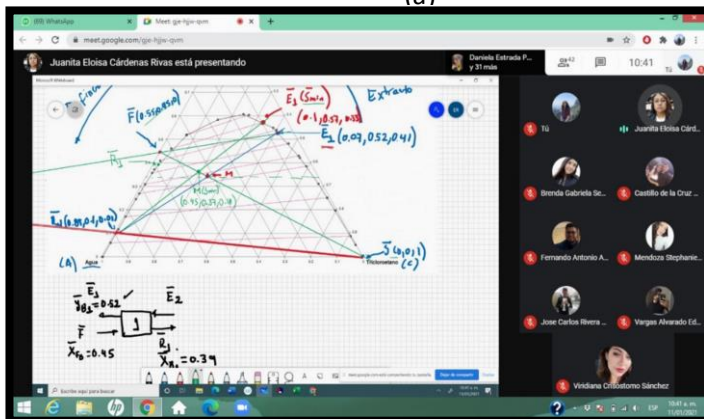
(a)

(89) WhatsApp
Meet: gje-hjjw-qvm
meet.google.com/gje-hjjw-qvm

Juanita Eloisa Cárdenas Rivas está presentando

Daniela Estrada P... y 31 más

10:41

Extracto
$\overline{E}_1 (\overline{S}_{min})$
$(0.1, 0.57, 0.33)$
$\overline{F}(0.55, 0.45, 0)$
$\overline{E}_1 (0.07, 0.52, 0.41)$
$\overline{R}_1$
M
$M_{(min)}$
$(0.43, 0.37, 0.18)$
$\overline{L}_1 (0.88, 0.04, 0.08)$
$\overline{S} (0, 0, 1)$
(A) Agua
Tricloroetano (C)

$\overline{E}_1$
$\overline{y}_{B_1} = 0.52$
$\overline{E}_2$
$\overline{F}$
1
$\overline{X}_{F_B} = 0.45$
$\overline{R}_1$
$\overline{X}_{R_1} = 0.39$

Tú
Juanita Eloisa Cárd...
Brenda Gabriela Se...
Castillo de la Cruz ...
Fernando Antonio A...
Mendoza Stephanie...
Jose Carlos Rivera ...
Vargas Alvarado Ed...
Viridiana Crisostomo Sánchez

Escribe aquí para buscar
10:41 a. m.
11/01/2021